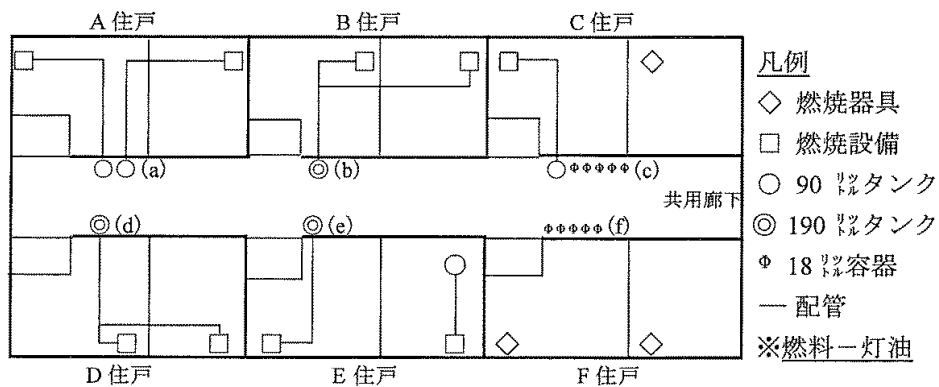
A 住戸

B 住戸

C 住戸

○○(a)

◎(b)

○ΦΦΦΦΦ(c)

共用廊下

◎(d)

◎(e)

ΦΦΦΦΦ(f)

D 住戸

E 住戸

F 住戸

凡例

◇ 燃焼器具

□ 燃焼設備

○ 90 リットルタンク

◎ 190 リットルタンク

Φ 18 リットル容器

— 配管

※燃料ー灯油